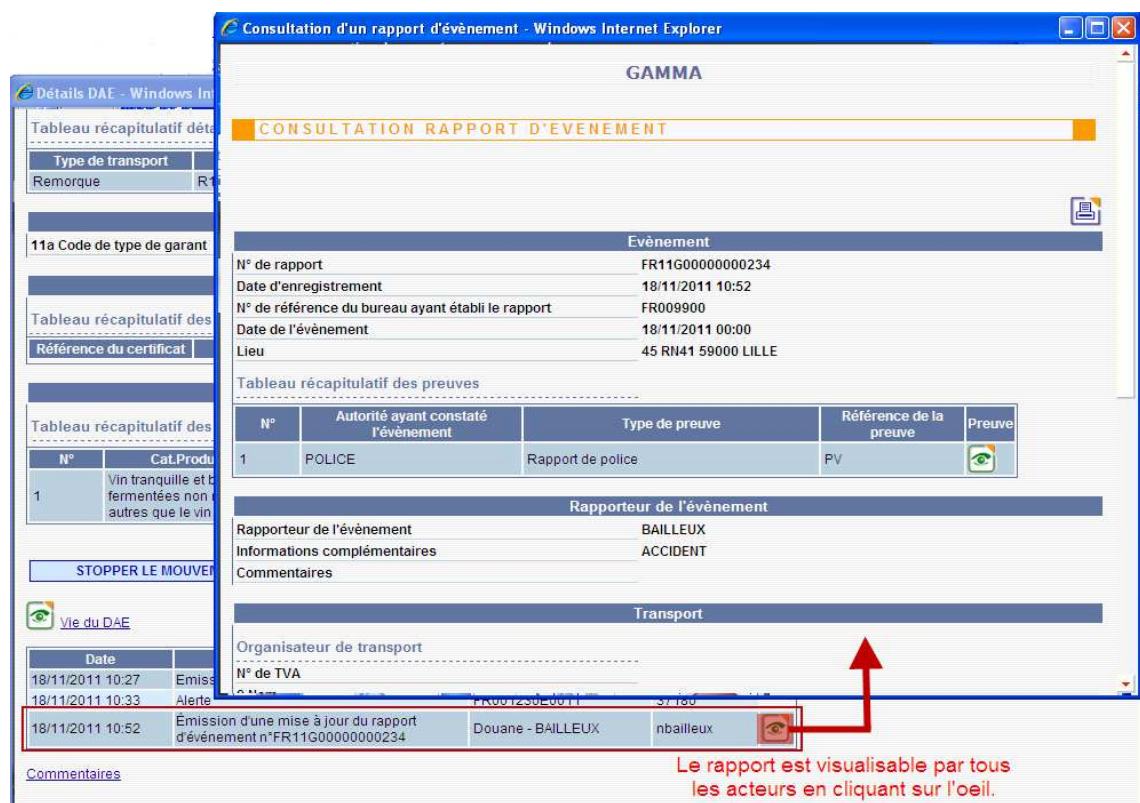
Détails DAE - Windows Int

Tableau récapitulatif déta

| Type de transport | |
|---|---|
| Remorque | R1 |

11a Code de type de garant

Tableau récapitulatif des

Référence du certificat

Tableau récapitulatif des

| N° | Cat.Produ |
|---|---|
| 1 | Vin tranquille et b fermentées non autres que le vin |

STOPPER LE MOUVEM

Vie du DAE

| Date | | | | |
|---|---|---|---|---|
| 18/11/2011 10:27 | Emiss | | | |
| 18/11/2011 10:33 | Alerte | FR001230E0011 | 37180 | |
| 18/11/2011 10:52 | Émission d'une mise à jour du rapport d'événement n°FR11G00000000234 | Douane - BAILLEUX | nbailleux | |

Commentaires

Consultation d'un rapport d'évènement - Windows Internet Explorer

GAMMA

CONSULTATION RAPPORT D'EVENEMENT

Evènement

| | |
|---|---|
| N° de rapport | FR11G00000000234 |
| Date d'enregistrement | 18/11/2011 10:52 |
| N° de référence du bureau ayant établi le rapport | FR009900 |
| Date de l'évènement | 18/11/2011 00:00 |
| Lieu | 45 RN41 59000 LILLE |

Tableau récapitulatif des preuves

| N° | Autorité ayant constaté l'évènement | Type de preuve | Référence de la preuve | Preuve |
|---|---|---|---|---|
| 1 | POLICE | Rapport de police | PV | |

Rapporteur de l'évènement

| | |
|---|---|
| Rapporteur de l'évènement | BAILLEUX |
| Informations complémentaires | ACCIDENT |
| Commentaires | |

Transport

Organisateur de transport

N° de TVA

Le rapport est visualisable par tous les acteurs en cliquant sur l'oeil.